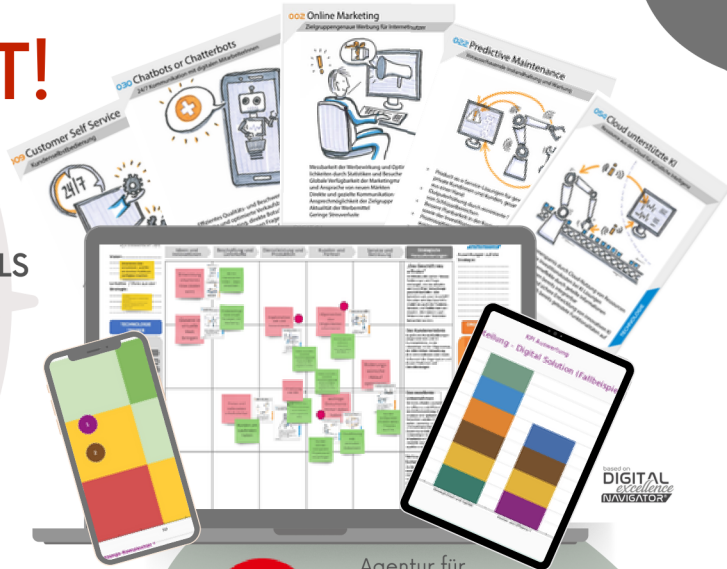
T!

LS

009 Customer Self Service

Kundenselbstbedienung

030 Chatbots or Chatterbots

24/7 Kommunikation mit digitalen Mitarbeitenden

002 Online Marketing

Zielgruppengenaue Werbung für Internetnutzer

Messbarkeit der Werbewirkung und Optimierung

Globale Verfügbarkeit der Marketinginhalte

Ansprache von neuen Märkten

Direkte und gezielte Kommunikation

Ansprechmöglichkeit der Zielgruppe

Aktualität der Werbemittel

Geringe Streuverluste

022 Predictive Maintenance

061 Cloud unterstützte KI

TECHNOLOGIE

KPI Auswertung

teilung - Digital Solution (Fallbeispiel)

based on
DIGITAL
excellence
NAVIGATOR

Agentur für